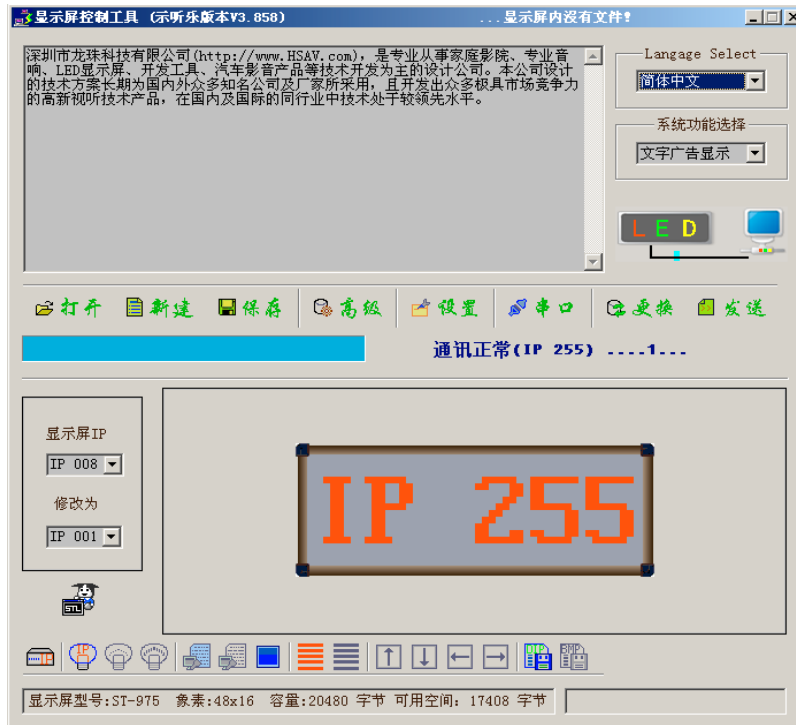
显示屏控制工具 (示听乐版本V3.858)　　　　...显示屏内没有文件!

深圳市龙珠科技有限公司(http://www.HSAV.com)，是专业从事家庭影院、专业音响、LED显示屏、开发工具、汽车影音产品等技术开发为主的设计公司。本公司设计的技术方案长期为国内外众多知名公司及厂家所采用，且开发出众多极具市场竞争力的高新视听技术产品，在国内及国际的同行业中技术处于较领先水平。

Langage Select
简体中文

系统功能选择
文字广告显示

LED

打开　新建　保存　高级　设置　串口　变换　发送

通讯正常(IP 255) ....1...

显示屏IP
IP 008
修改为
IP 001

STL

IP 255

显示屏型号:ST-975　象素:48x16　容量:20480 字节　可用空间: 17408 字节